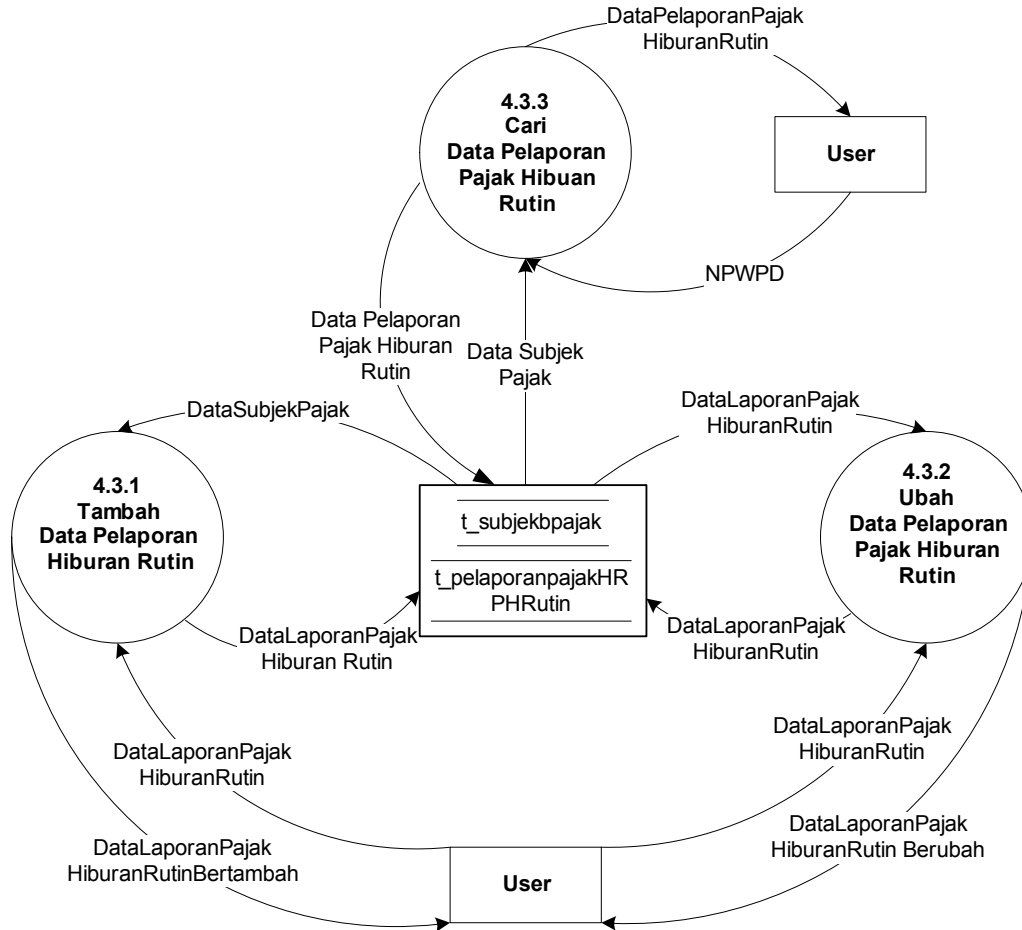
DataPelaporanPajak HiburanRutin

4.3.3
Cari
Data Pelaporan
Pajak Hibuan
Rutin

User

NPWPD

Data Pelaporan Pajak Hiburan Rutin

Data Subjek Pajak

DataSubjekPajak

DataLaporanPajak HiburanRutin

4.3.1
Tambah
Data Pelaporan
Hiburan Rutin

t_subjekbpajak

t_pelaporanpajakHRPHRutin

4.3.2
Ubah
Data Pelaporan
Pajak Hiburan
Rutin

DataLaporanPajak Hiburan Rutin

DataLaporanPajak HiburanRutin

DataLaporanPajak HiburanRutin

DataLaporanPajak HiburanRutin

DataLaporanPajak HiburanRutinBertambah

DataLaporanPajak HiburanRutin Berubah

User